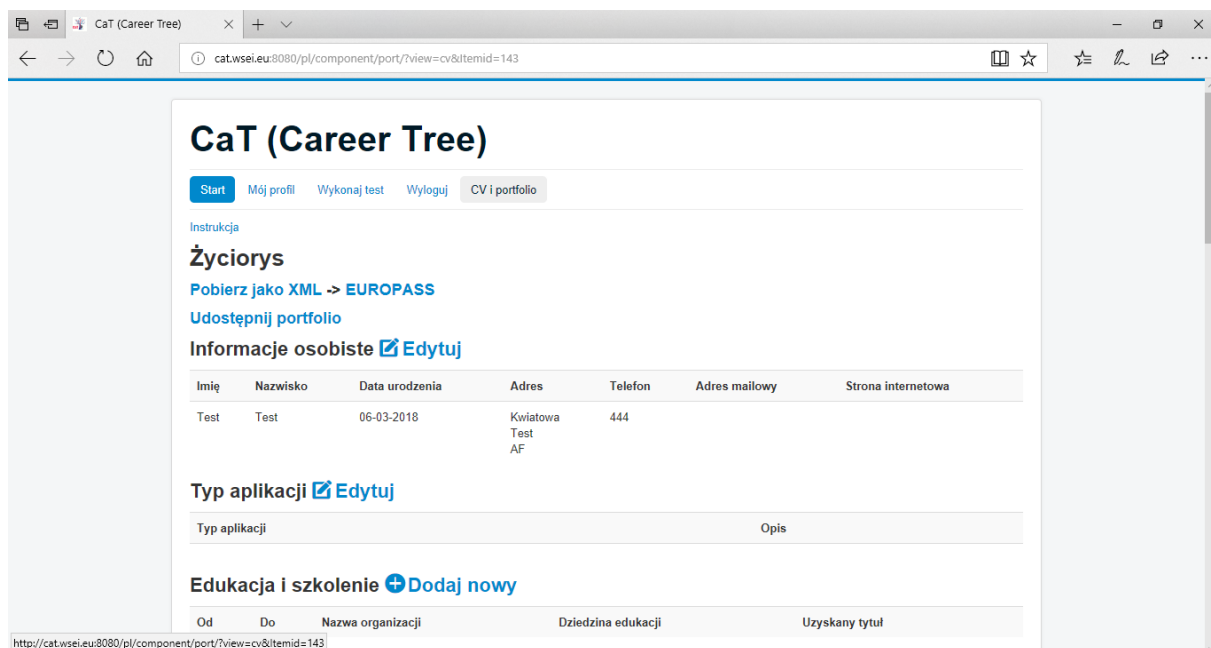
CaT (Career Tree)

cat.wsei.eu:8080/pl/component/port/?view=cv&Itemid=143

CaT (Career Tree)

Start Mój profil Wykonaj test Wyloguj CV i portfolio

Instrukcja

Życiorys

Pobierz jako XML -> EUROPASS

Udostępnij portfolio

Informacje osobiste Edytuj

| Imię | Nazwisko | Data urodzenia | Adres | Telefon | Adres mailowy | Strona internetowa |
|---|---|---|---|---|---|---|
| Test | Test | 06-03-2018 | Kwiatowa Test AF | 444 | | |

Typ aplikacji Edytuj

| Typ aplikacji | Opis |
|---|---|

Edukacja i szkolenie Dodaj nowy

| Od | Do | Nazwa organizacji | Dziedzina edukacji | Uzyskany tytuł |
|---|---|---|---|---|

http://cat.wsei.eu:8080/pl/component/port/?view=cv&Itemid=143